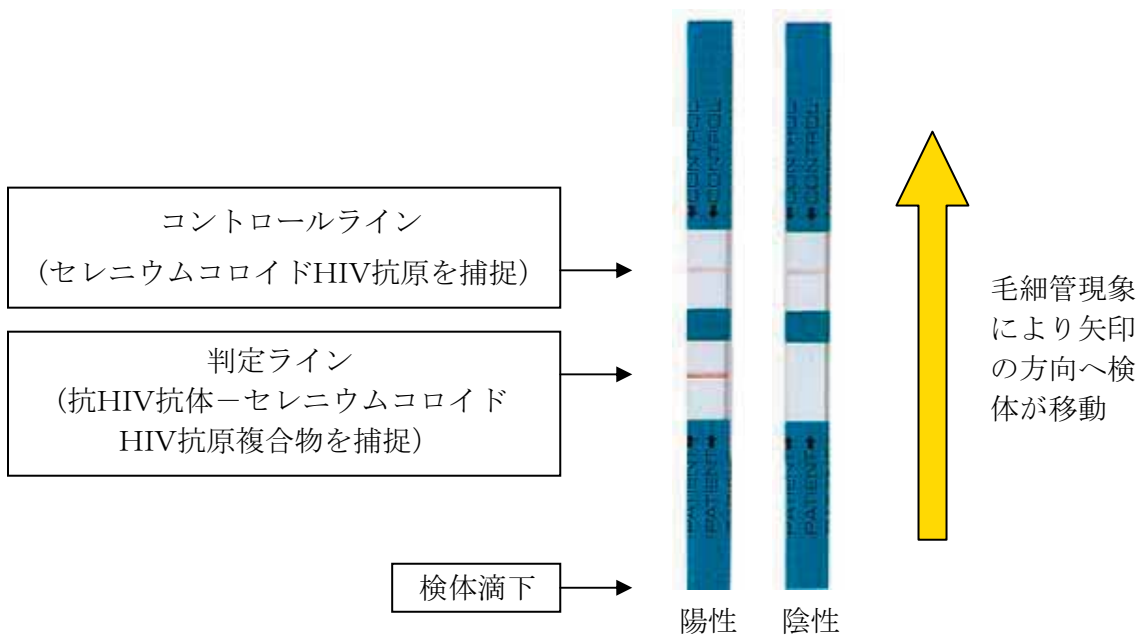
コントロールライン
（セレニウムコロイドHIV抗原を捕捉）

判定ライン
（抗HIV抗体－セレニウムコロイド
HIV抗原複合物を捕捉）

検体滴下

CONTROL CONTROL

PATIENT PATIENT

CONTROL CONTROL

PATIENT PATIENT

陽性　陰性

毛細管現象により矢印の方向へ検体が移動